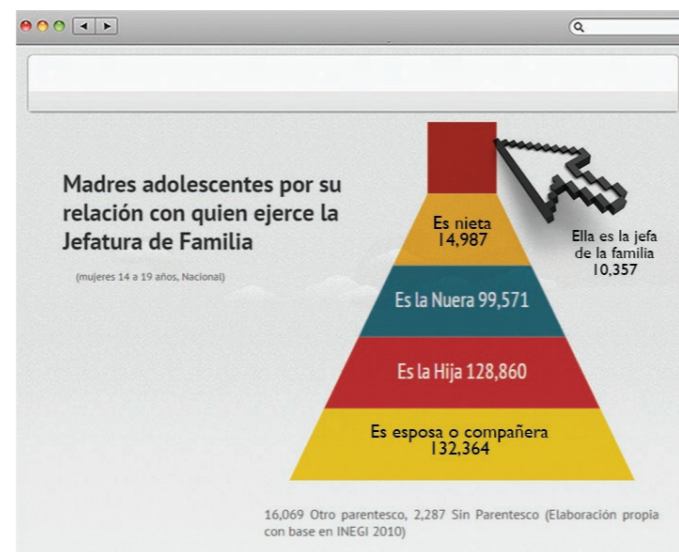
Madres adolescentes por su relación con quien ejerce la Jefatura de Familia

(mujeres 14 a 19 años, Nacional)

Ella es la jefa de la familia 10,357

Es nieta 14,987

Es la Nuera 99,571

Es la Hija 128,860

Es esposa o compañera 132,364

16,069 Otro parentesco, 2,287 Sin Parentesco (Elaboración propia con base en INEGI 2010)